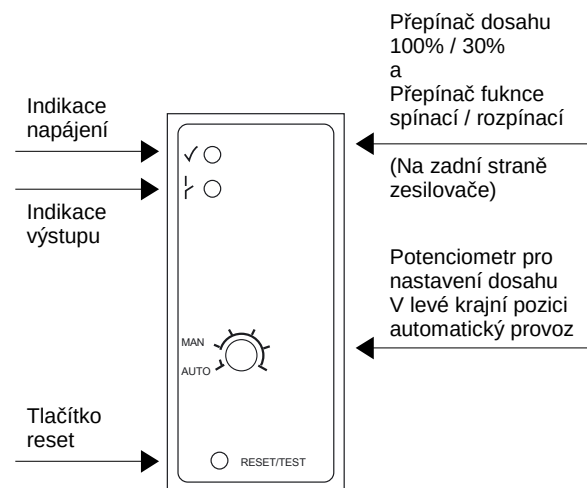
Přepínač dosahu 100% / 30% a Přepínač fuknce spínací / rozpínací

(Na zadní straně zesilovače)

Indikace napájení

Indikace výstupu

Potenciometr pro nastavení dosahu V levé krajní pozici automatický provoz

MAN

AUTO

Tlačítko reset

RESET/TEST